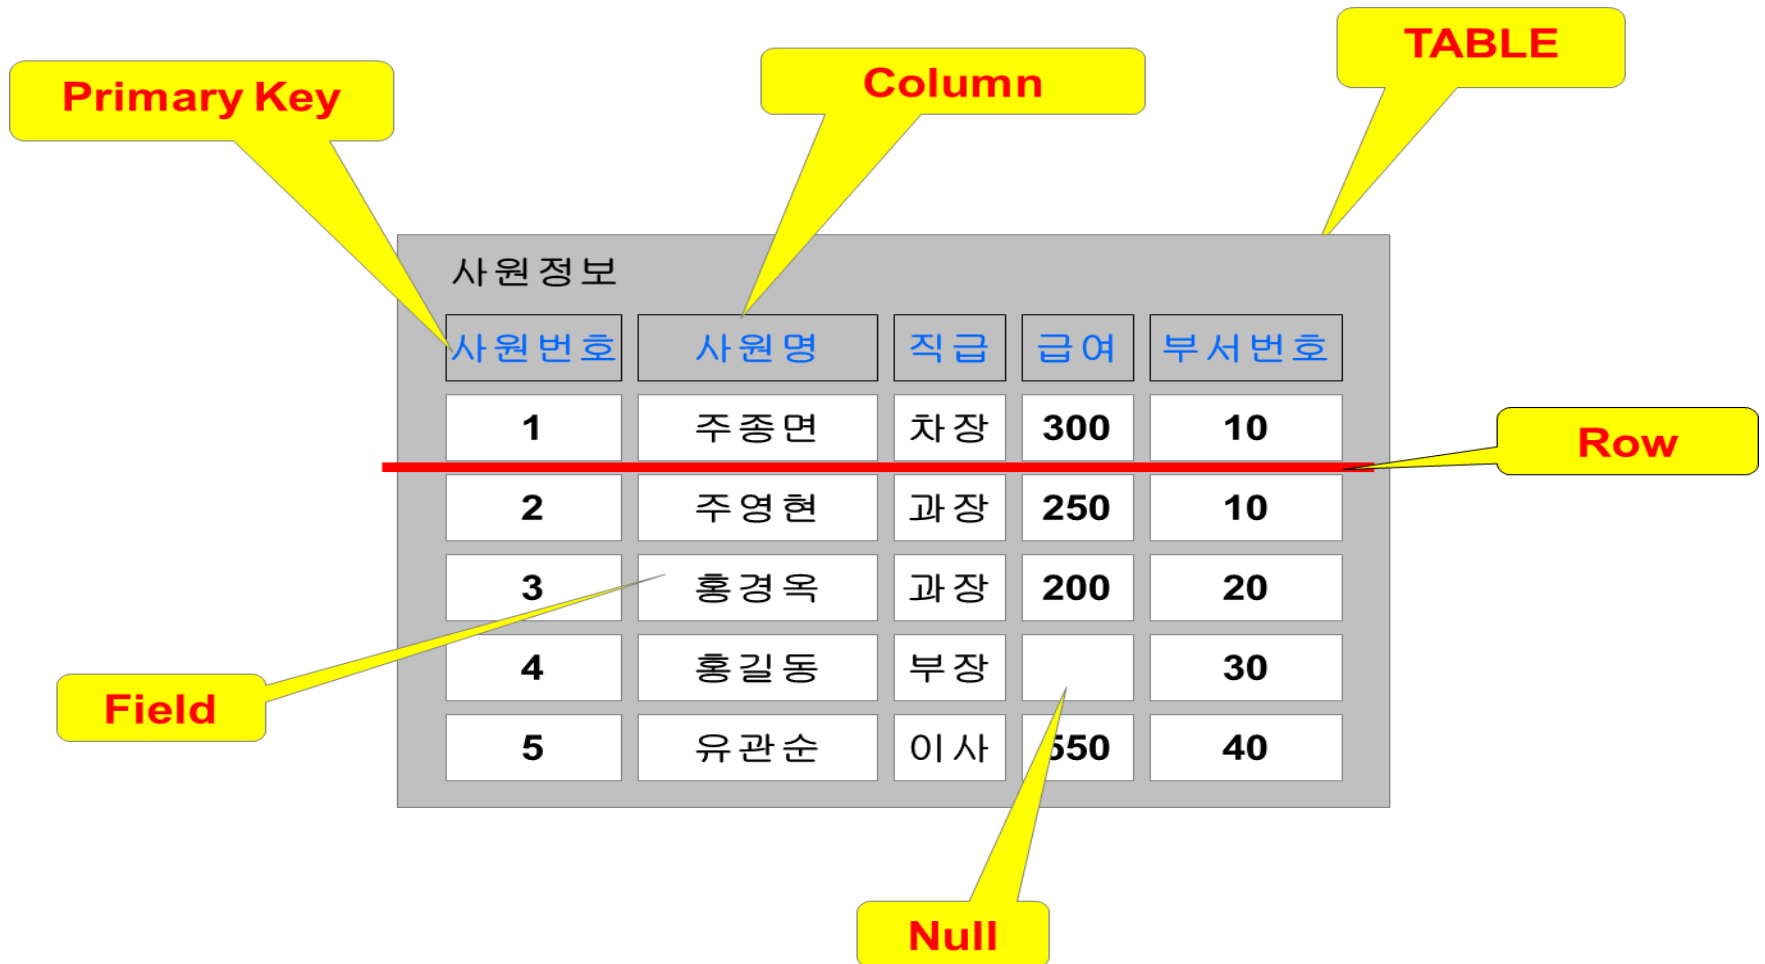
Primary Key

Column

TABLE

사원정보

| 사원번호 | 사원명 | 직급 | 급여 | 부서번호 |
|---|---|---|---|---|
| 1 | 주종면 | 차장 | 300 | 10 |
| 2 | 주영현 | 과장 | 250 | 10 |
| 3 | 홍경옥 | 과장 | 200 | 20 |
| 4 | 홍길동 | 부장 | | 30 |
| 5 | 유관순 | 이사 | 550 | 40 |

Row

Field

Null